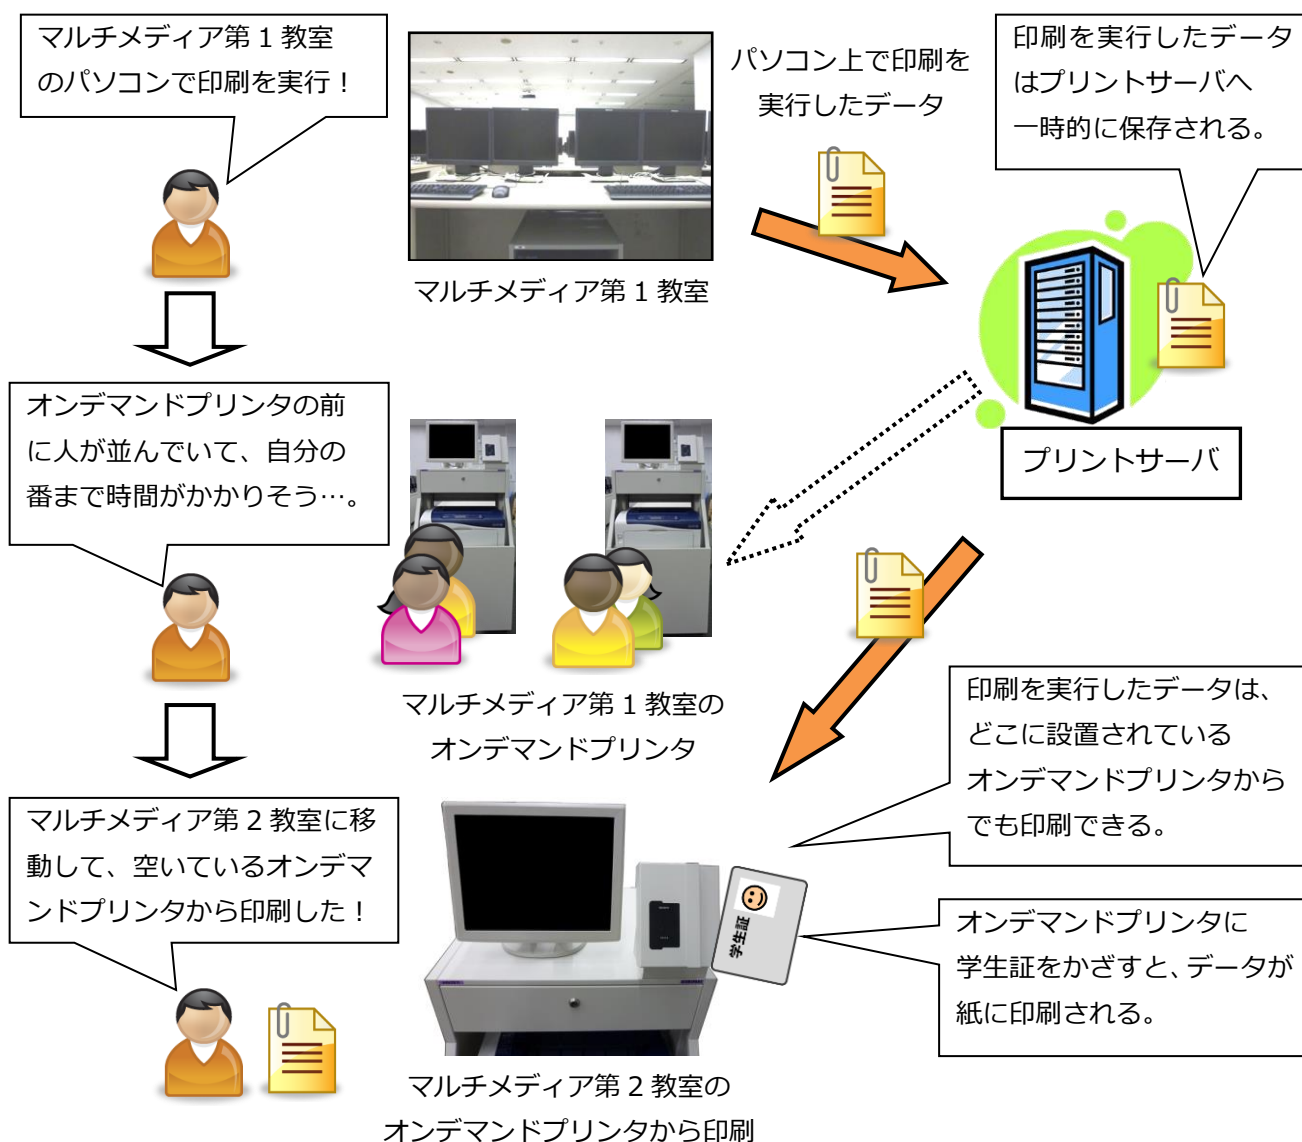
マルチメディア第１教室のパソコンで印刷を実行！

マルチメディア第１教室

パソコン上で印刷を実行したデータ

印刷を実行したデータはプリントサーバへ一時的に保存される。

プリントサーバ

オンデマンドプリンタの前に人が並んでいて、自分の番まで時間がかかりそう…。

マルチメディア第１教室のオンデマンドプリンタ

印刷を実行したデータは、どこに設置されているオンデマンドプリンタからでも印刷できる。

マルチメディア第２教室に移動して、空いているオンデマンドプリンタから印刷した！

学生証

オンデマンドプリンタに学生証をかざすと、データが紙に印刷される。

マルチメディア第２教室のオンデマンドプリンタから印刷